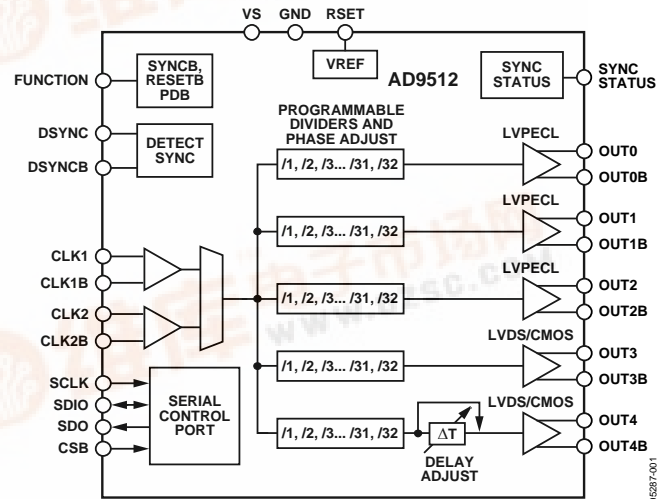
VS GND RSET

VREF

AD9512

FUNCTION

SYNCB, RESETB PDB

SYNC STATUS

SYNC STATUS

DSYNC

DSYNCB

DETECT SYNC

PROGRAMMABLE DIVIDERS AND PHASE ADJUST

LVPECL

/1, /2, /3... /31, /32

OUT0

OUT0B

LVPECL

/1, /2, /3... /31, /32

OUT1

OUT1B

CLK1

CLK1B

LVPECL

/1, /2, /3... /31, /32

OUT2

OUT2B

CLK2

CLK2B

LVDS/CMOS

/1, /2, /3... /31, /32

OUT3

OUT3B

SCLK

SDIO

SDO

CSB

SERIAL CONTROL PORT

LVDS/CMOS

/1, /2, /3... /31, /32

$\Delta T$

OUT4

OUT4B

DELAY ADJUST

05287-001

www.dzsc.com